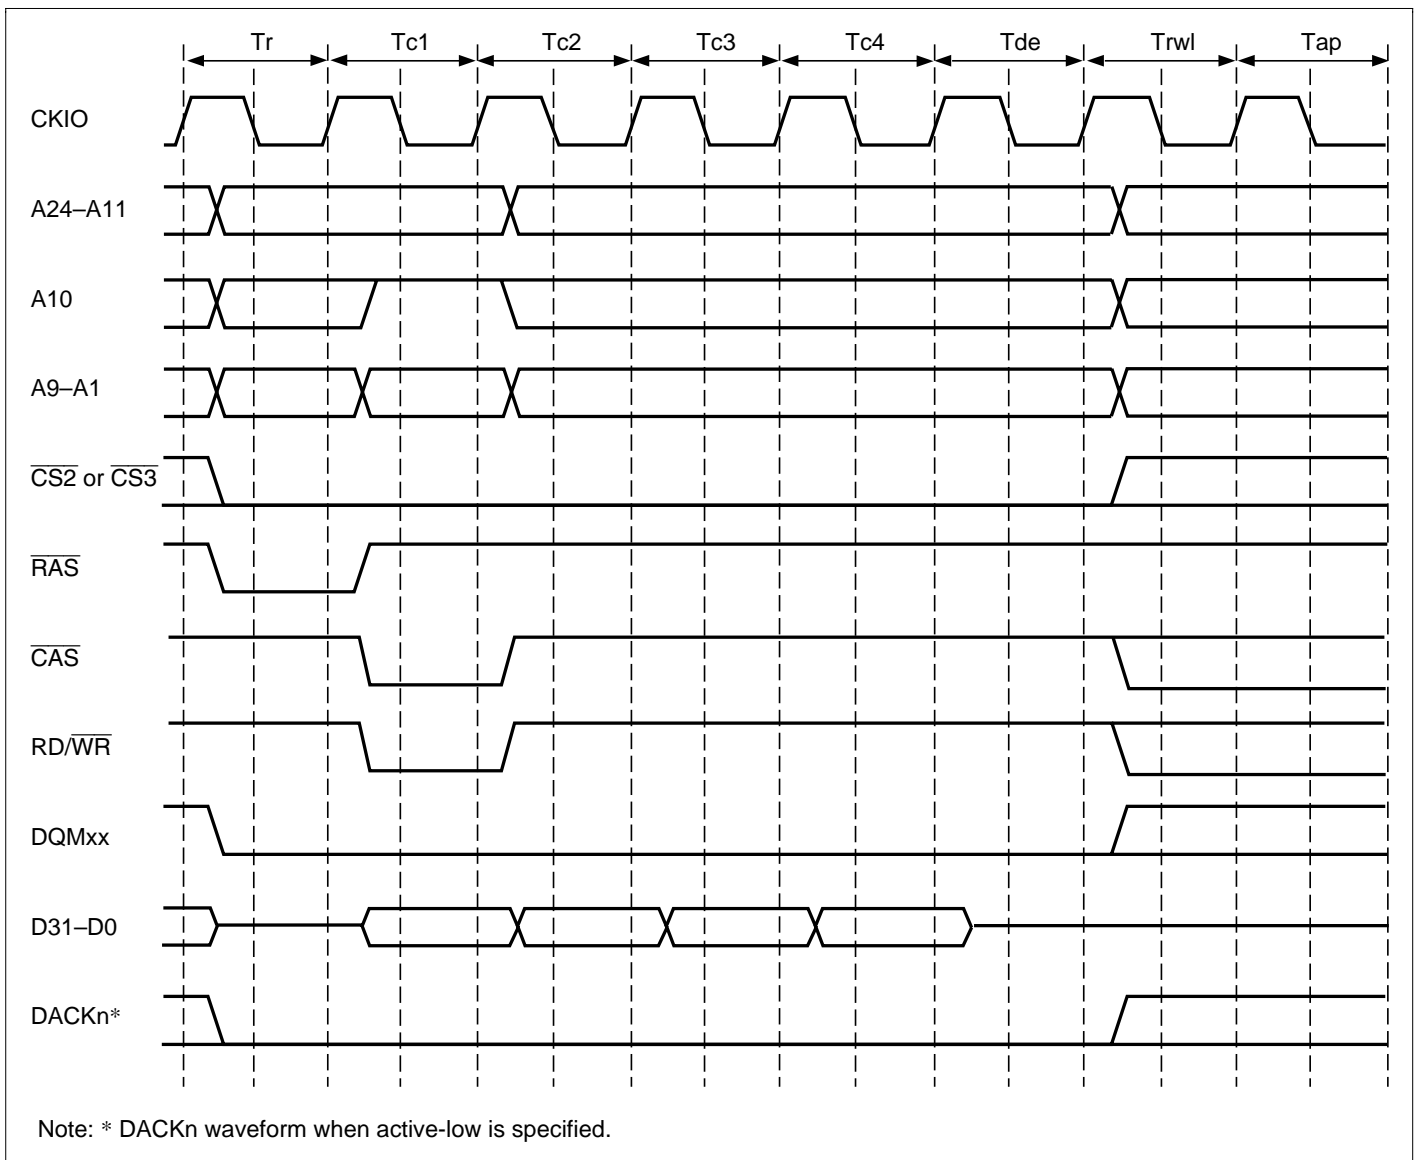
Tr Tc1 Tc2 Tc3 Tc4 Tde Trwl Tap

CKIO

A24–A11

A10

A9–A1

$\overline{CS2}$ or $\overline{CS3}$

$\overline{RAS}$

$\overline{CAS}$

RD/$\overline{WR}$

DQMxx

D31–D0

DACKn*

Note: * DACKn waveform when active-low is specified.